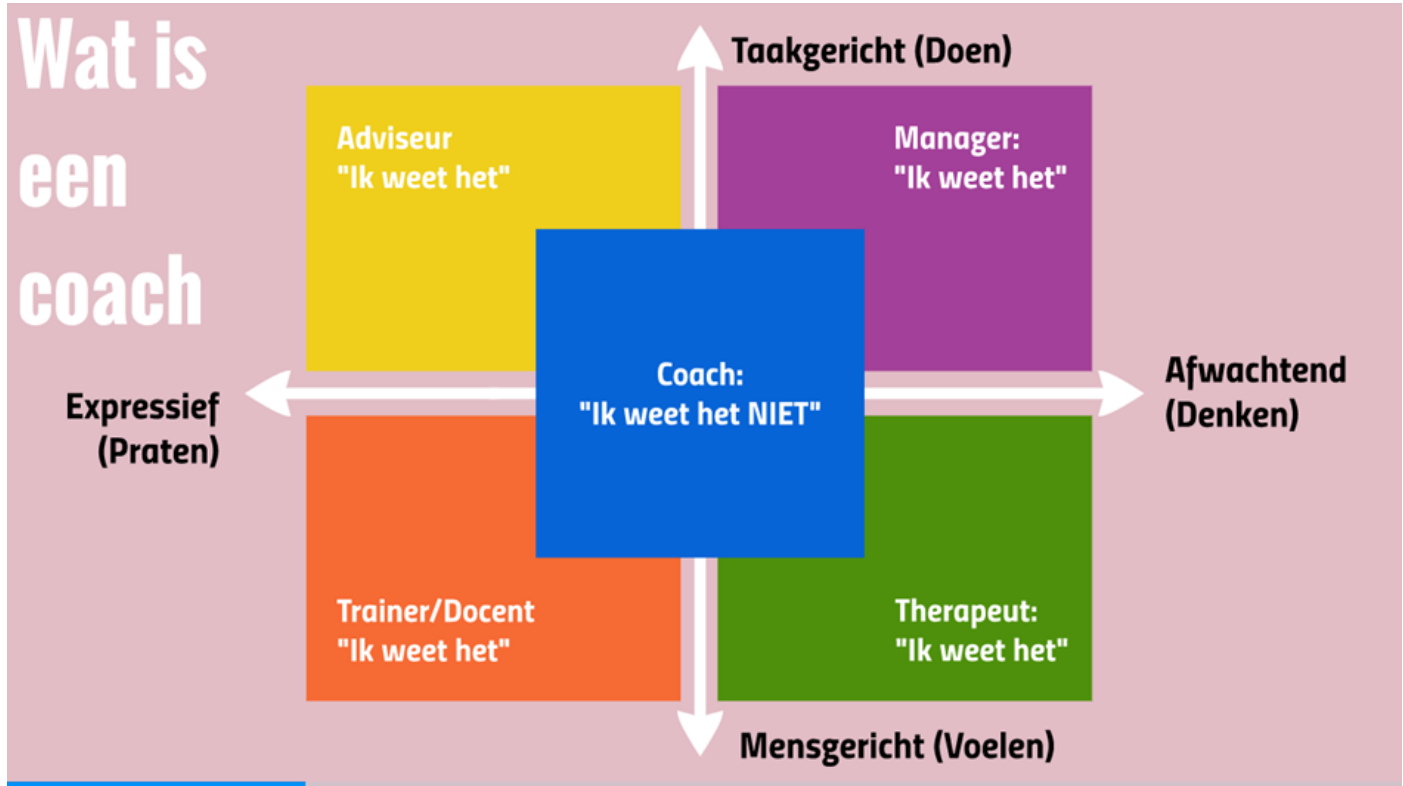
Wat is een coach

Taakgericht (Doen)

Adviseur
"Ik weet het"

Manager:
"Ik weet het"

Expressief (Praten)

Coach:
"Ik weet het NIET"

Afwachtend (Denken)

Trainer/Docent
"Ik weet het"

Therapeut:
"Ik weet het"

Mensgericht (Voelen)